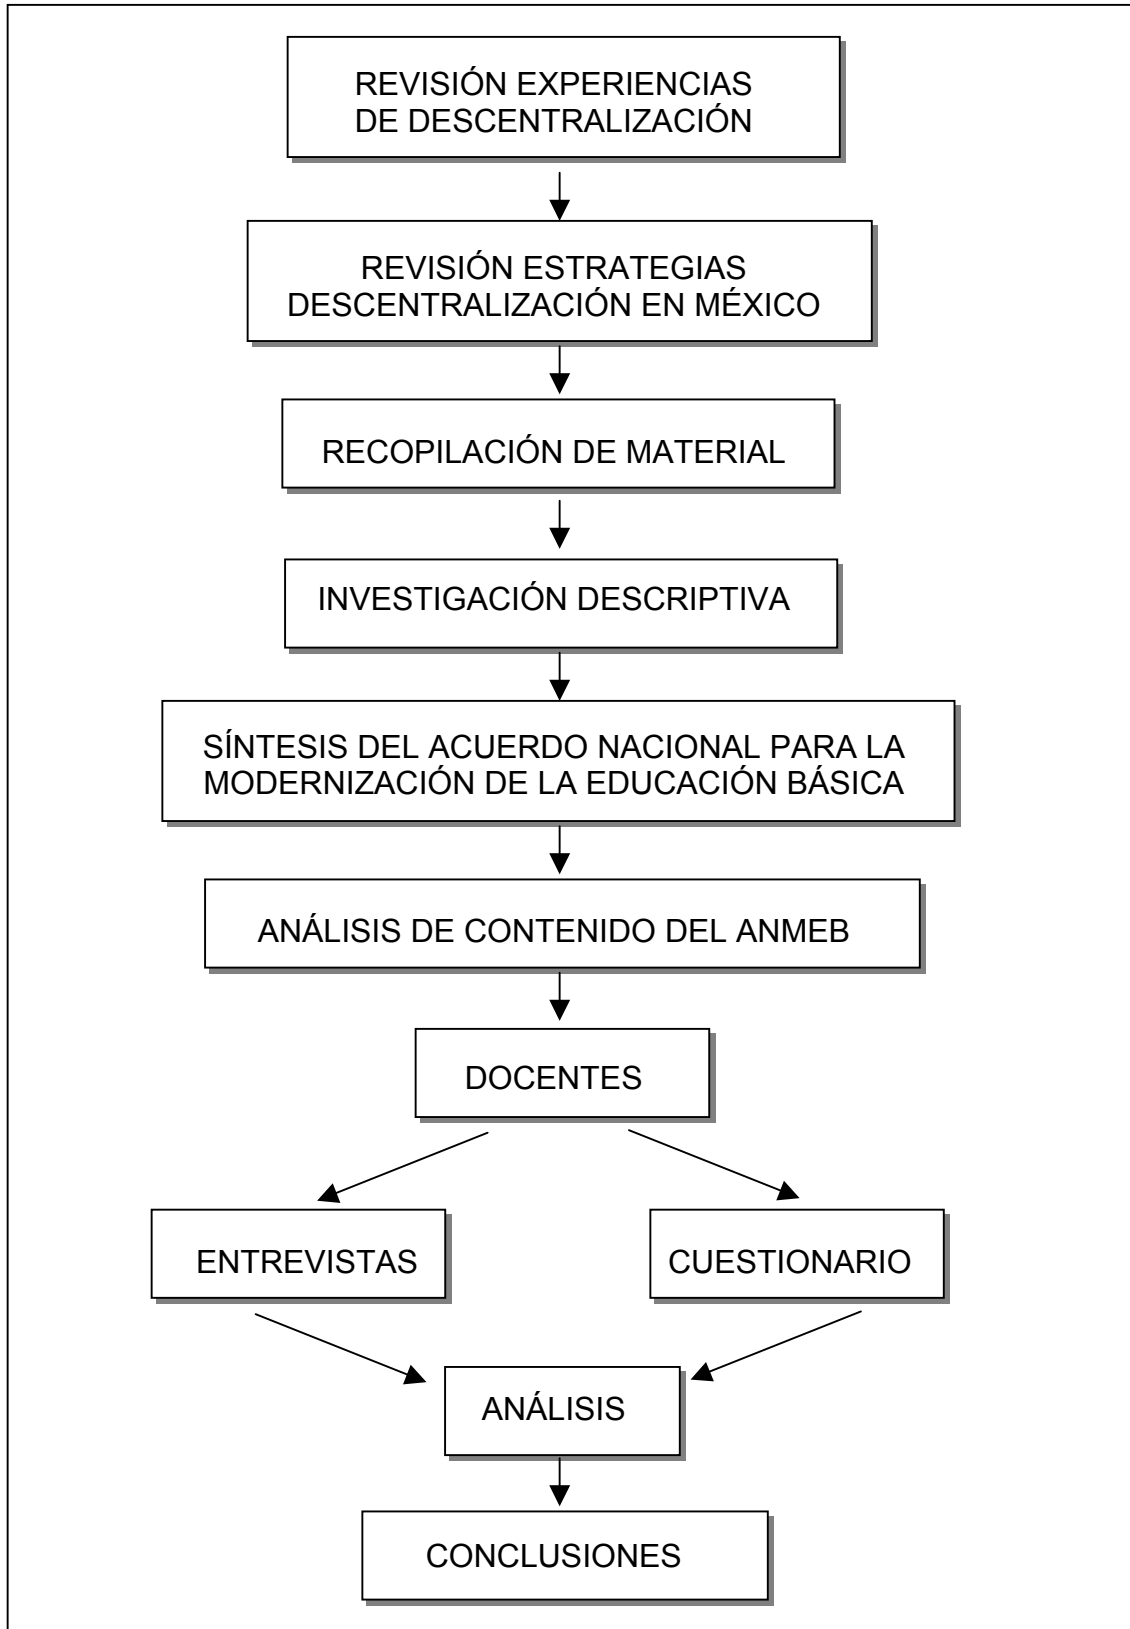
REVISIÓN EXPERIENCIAS DE DESCENTRALIZACIÓN

REVISIÓN ESTRATEGIAS DESCENTRALIZACIÓN EN MÉXICO

RECOPILACIÓN DE MATERIAL

INVESTIGACIÓN DESCRIPTIVA

SÍNTESIS DEL ACUERDO NACIONAL PARA LA MODERNIZACIÓN DE LA EDUCACIÓN BÁSICA

ANÁLISIS DE CONTENIDO DEL ANMEB

DOCENTES

ENTREVISTAS

CUESTIONARIO

ANÁLISIS

CONCLUSIONES